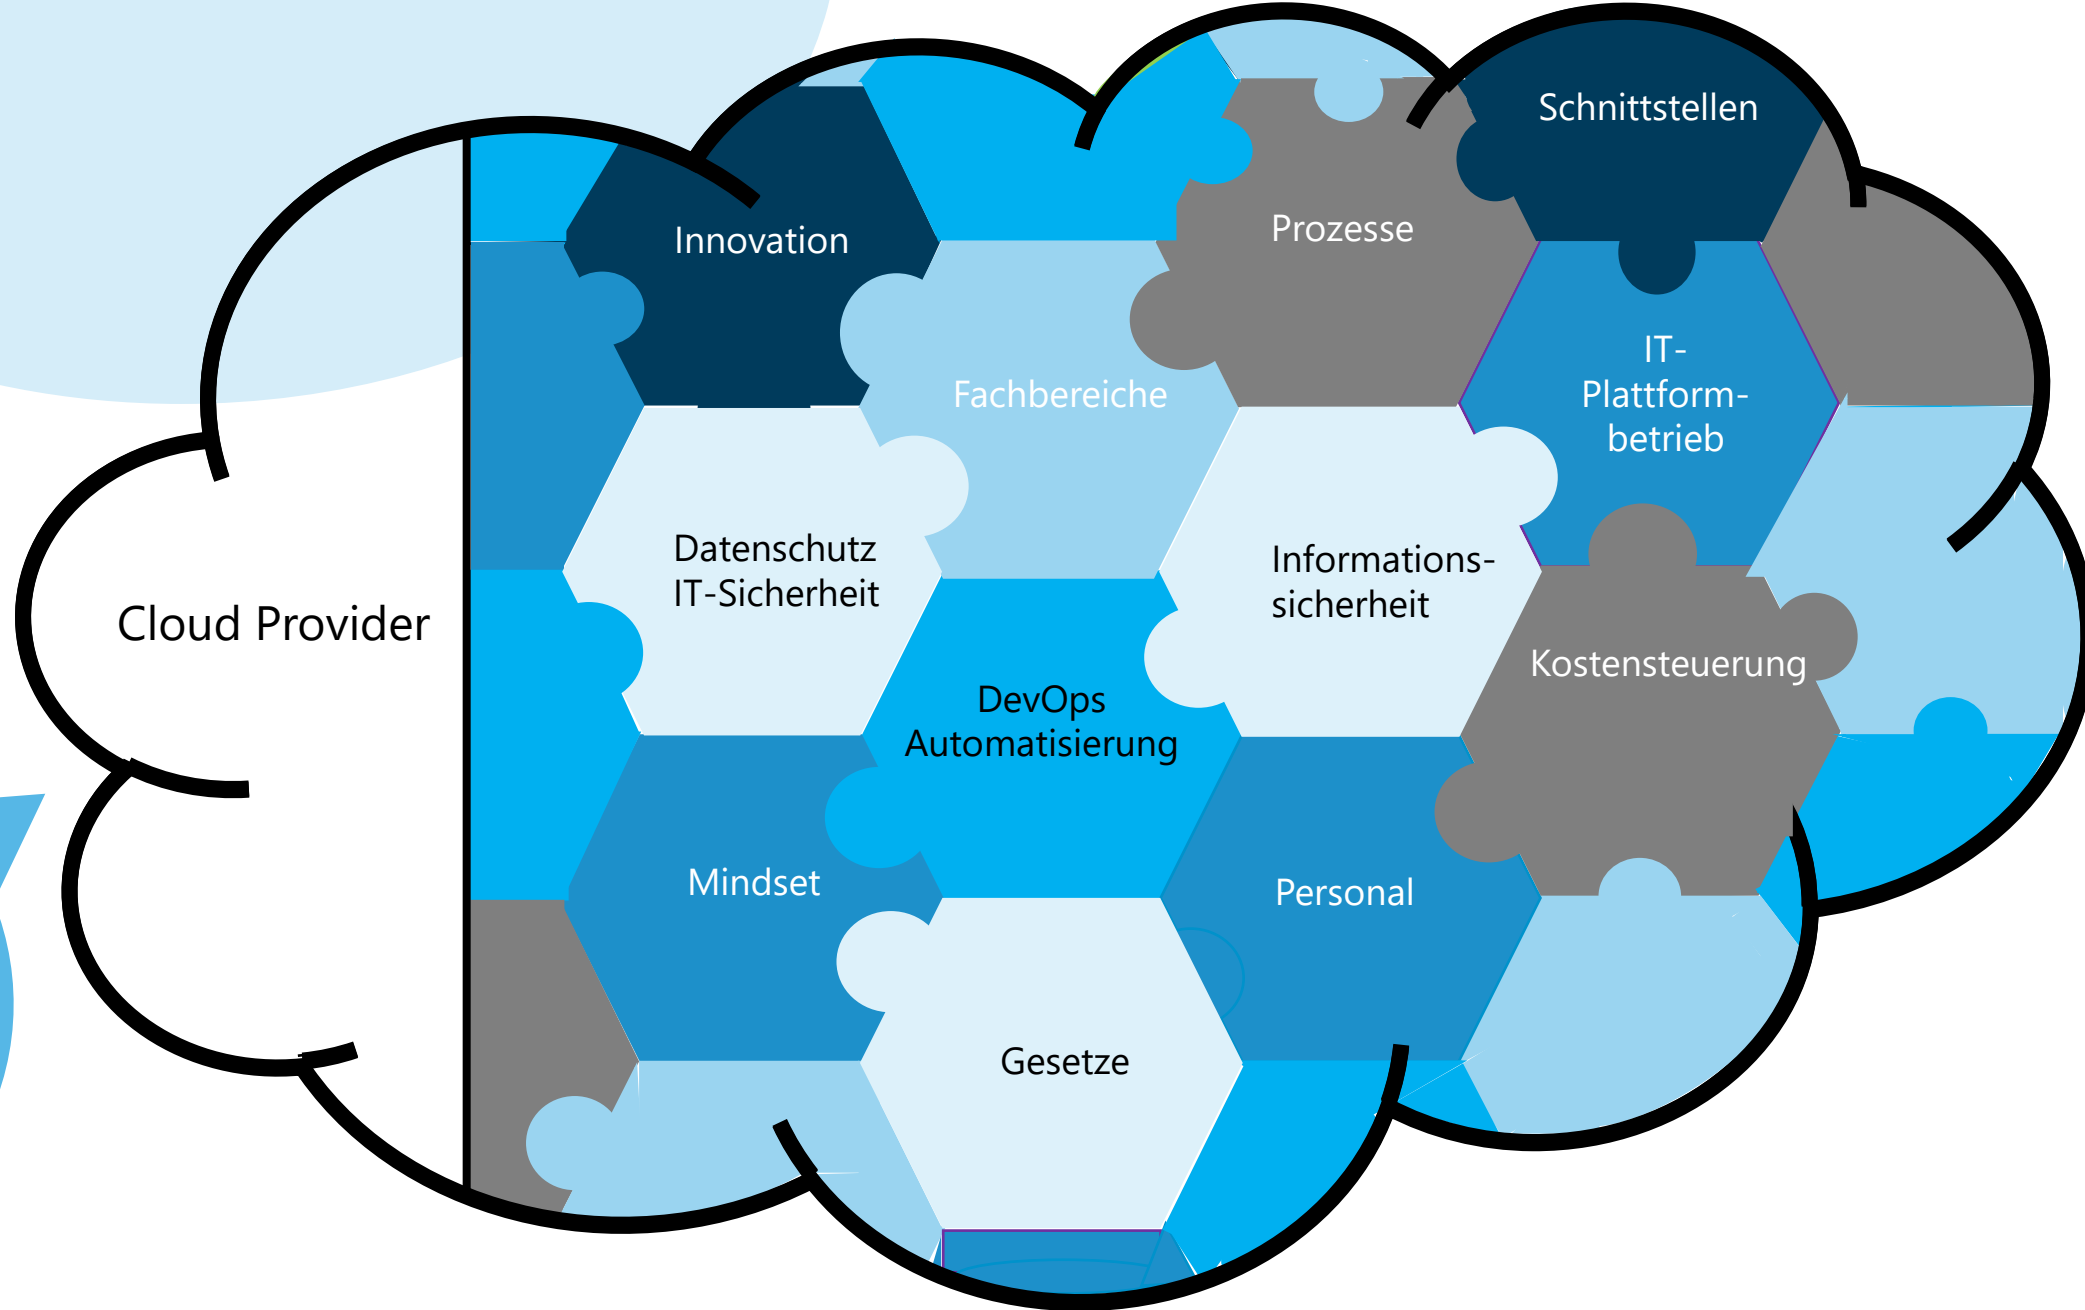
Cloud Provider

Schnittstellen

Innovation

Prozesse

Fachbereiche

IT-Plattformbetrieb

Datenschutz
IT-Sicherheit

Informationssicherheit

DevOps
Automatisierung

Kostensteuerung

Mindset

Personal

Gesetze